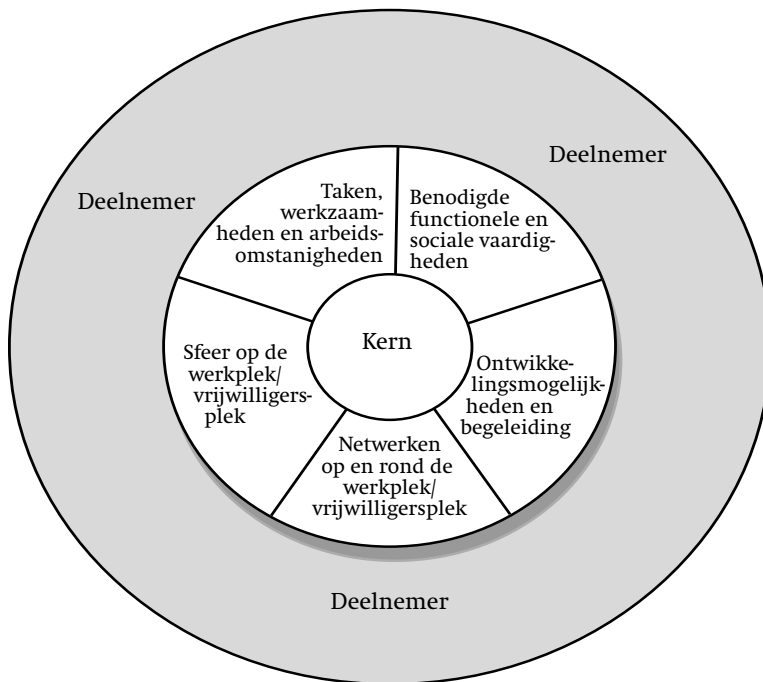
Deelnemer

Deelnemer

Taken, werkzaamheden en arbeidsomstanigheden

Benodigde functionele en sociale vaardigheden

Kern

Sfeer op de werkplek/ vrijwilligersplek

Ontwikkelingsmogelijkheden en begeleiding

Netwerken op en rond de werkplek/ vrijwilligersplek

Deelnemer